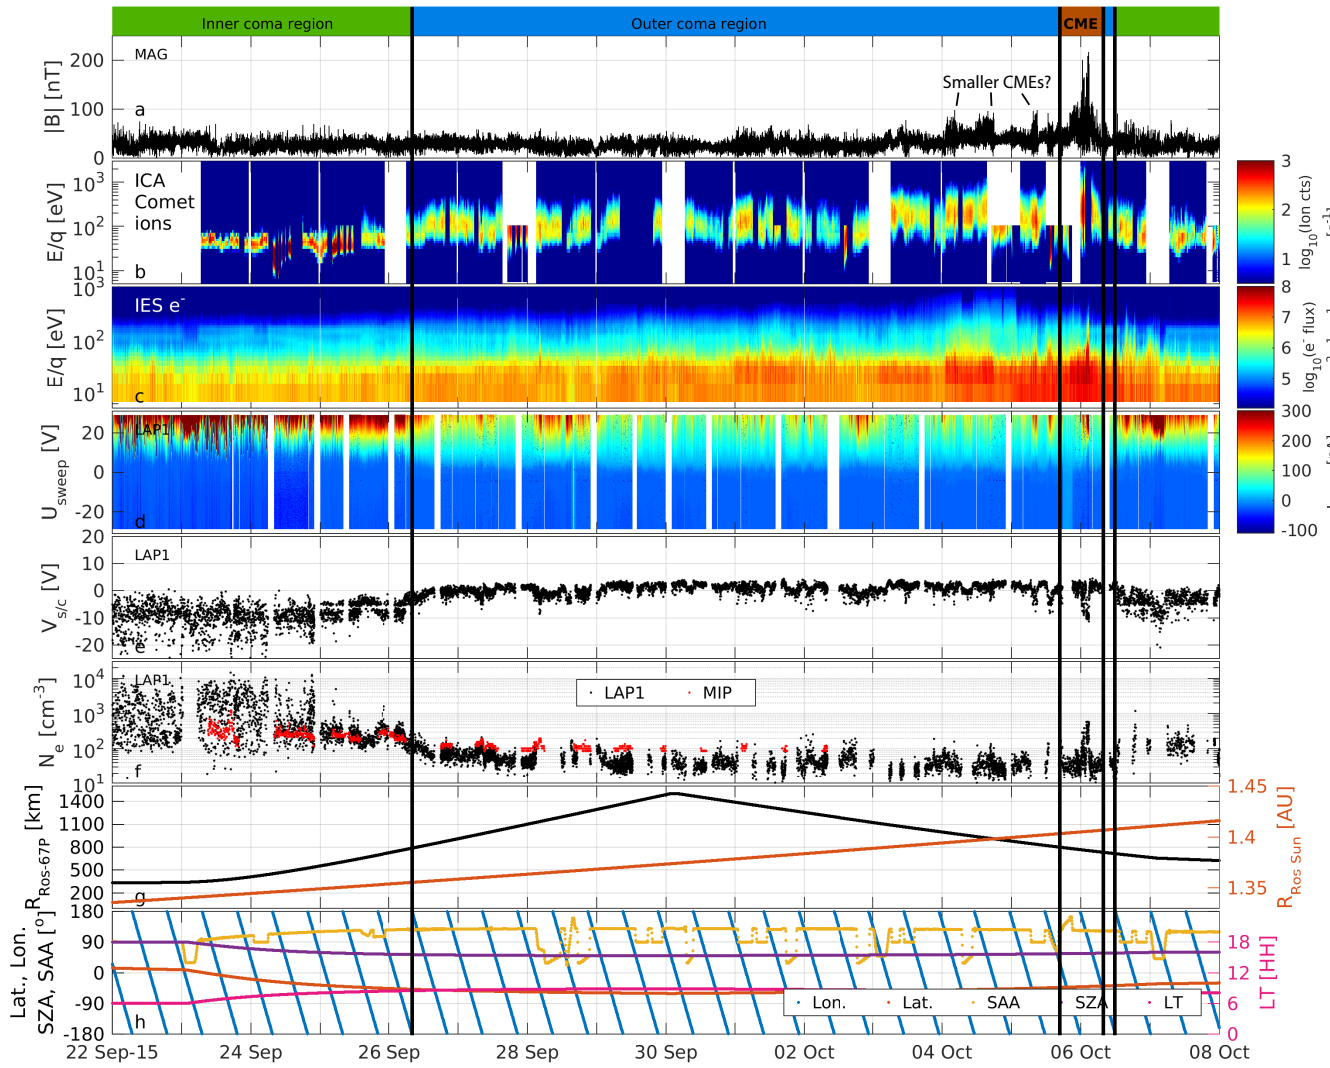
Inner coma region
Outer coma region
CME

MAG
|B| [nT]
200
100
0
a
Smaller CMEs?

ICA Comet ions
E/q [eV]
$10^3$
$10^2$
$10^1$
b
3
2
1
$\log_{10}$(Ion cts)

$10^3$
IES $e^-$
E/q [eV]
$10^2$
$10^1$
c
8
7
6
5
$\log_{10}$($e^-$ flux)

LAP1
$U_{sweep}$ [V]
20
0
-20
d
300
200
100
0
-100

20
LAP1
$V_{s/c}$ [V]
10
0
-10
-20
e

LAP1
$N_e$ [cm$^{-3}$]
$10^4$
$10^3$
$10^2$
$10^1$
f
LAP1
MIP

$R_{Ros-67P}$ [km]
1400
1100
800
500
200
g
1.45
1.4
1.35
$R_{Ros\ Sun}$ [AU]

Lat., Lon. SZA, SAA [°]
180
90
0
-90
-180
h
Lon.
Lat.
SAA
SZA
LT
18
12
6
0
LT [HH]

22 Sep-15
24 Sep
26 Sep
28 Sep
30 Sep
02 Oct
04 Oct
06 Oct
08 Oct